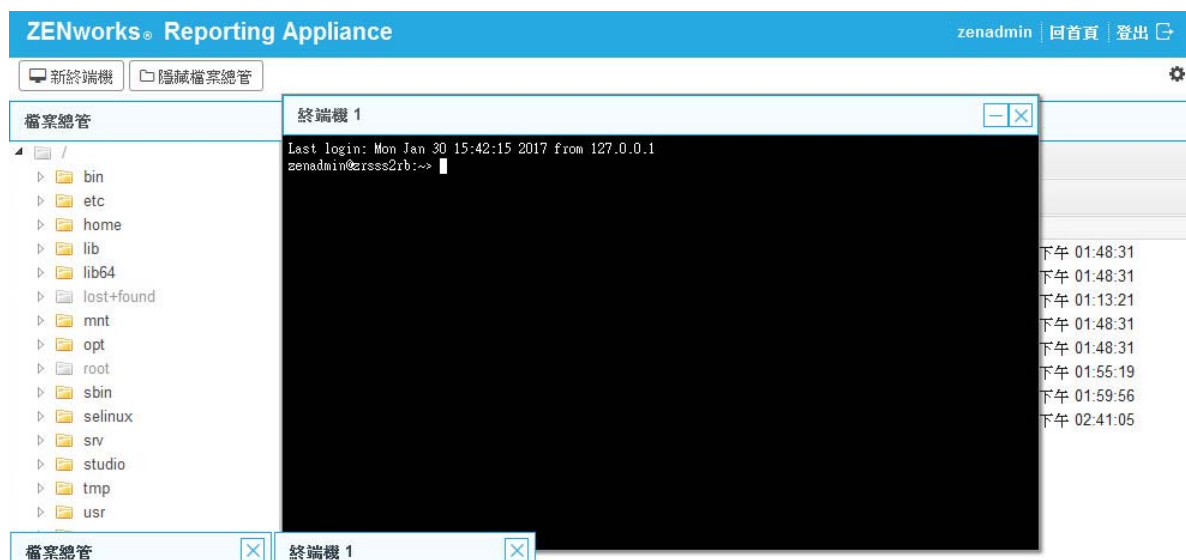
ZENworks® Reporting Appliance

zenadmin | 回首頁 | 登出

新終端機 | 隱藏檔案總管

檔案總管

/
bin
etc
home
lib
lib64
lost+found
mnt
opt
root
sbin
selinux
srv
studio
tmp
usr

終端機 1

Last login: Mon Jan 30 15:42:15 2017 from 127.0.0.1
zenadmin@zrsss2rb:~>

下午 01:48:31
下午 01:48:31
下午 01:13:21
下午 01:48:31
下午 01:48:31
下午 01:55:19
下午 01:59:56
下午 02:41:05

檔案總管

終端機 1